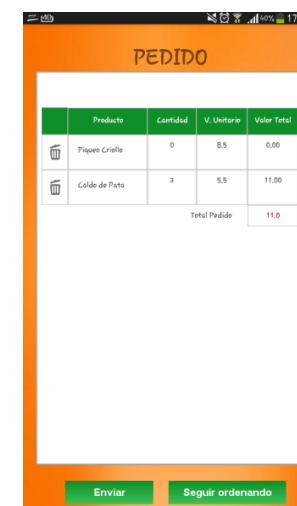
40% 17

PEDIDO

| | Producto | Cantidad | V. Unitario | Valor Total |
|---|---|---|---|---|
| | Piques Criollo | 0 | 8,5 | 0,00 |
| | Caldo de Pata | 2 | 5,5 | 11,00 |
| | | | Total Pedido | 11,0 |

Enviar

Seguir ordenando